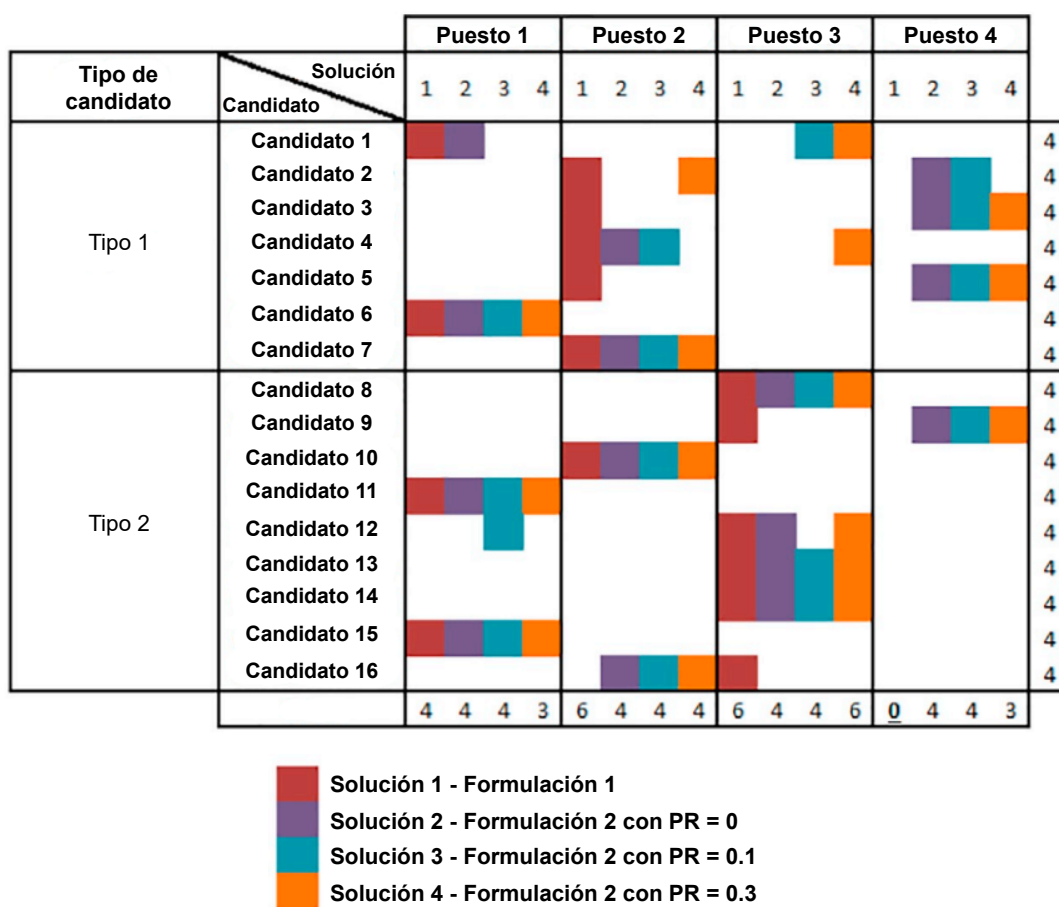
| | | Puesto 1 | | | | Puesto 2 | | | | Puesto 3 | | | | Puesto 4 | | | | |
|---|---|---|---|---|---|---|---|---|---|---|---|---|---|---|---|---|---|---|
| Tipo de candidato | Solución / Candidato | 1 | 2 | 3 | 4 | 1 | 2 | 3 | 4 | 1 | 2 | 3 | 4 | 1 | 2 | 3 | 4 | |
| Tipo 1 | Candidato 1 | | | | | | | | | | | | | | | | | 4 |
| | Candidato 2 | | | | | | | | | | | | | | | | | 4 |
| | Candidato 3 | | | | | | | | | | | | | | | | | 4 |
| | Candidato 4 | | | | | | | | | | | | | | | | | 4 |
| | Candidato 5 | | | | | | | | | | | | | | | | | 4 |
| | Candidato 6 | | | | | | | | | | | | | | | | | 4 |
| | Candidato 7 | | | | | | | | | | | | | | | | | 4 |
| Tipo 2 | Candidato 8 | | | | | | | | | | | | | | | | | 4 |
| | Candidato 9 | | | | | | | | | | | | | | | | | 4 |
| | Candidato 10 | | | | | | | | | | | | | | | | | 4 |
| | Candidato 11 | | | | | | | | | | | | | | | | | 4 |
| | Candidato 12 | | | | | | | | | | | | | | | | | 4 |
| | Candidato 13 | | | | | | | | | | | | | | | | | 4 |
| | Candidato 14 | | | | | | | | | | | | | | | | | 4 |
| | Candidato 15 | | | | | | | | | | | | | | | | | 4 |
| | Candidato 16 | | | | | | | | | | | | | | | | | 4 |
| | | 4 | 4 | 4 | 3 | 6 | 4 | 4 | 4 | 6 | 4 | 4 | 6 | 0 | 4 | 4 | 3 | |

Solución 1 - Formulación 1
Solución 2 - Formulación 2 con PR = 0
Solución 3 - Formulación 2 con PR = 0.1
Solución 4 - Formulación 2 con PR = 0.3